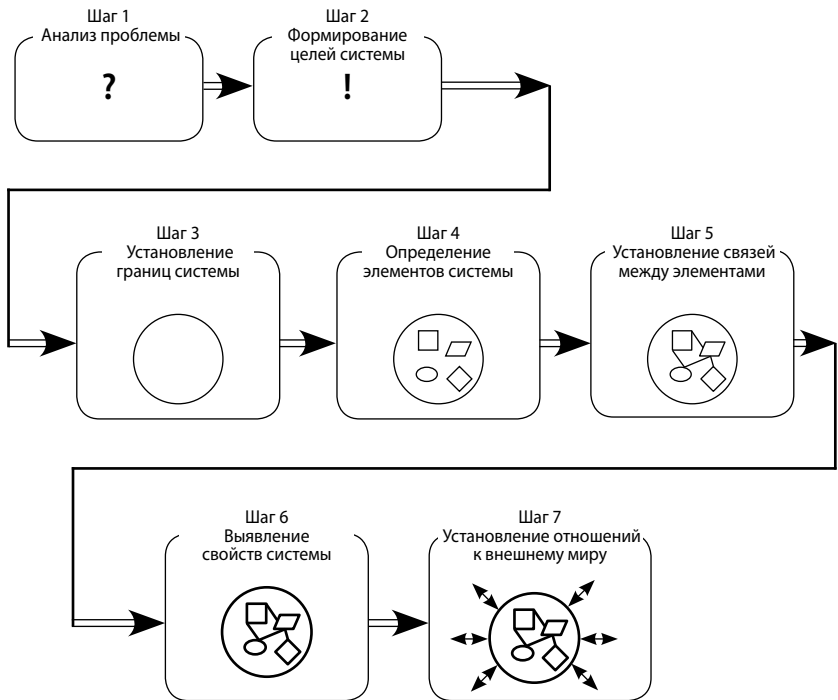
Шаг 1
Анализ проблемы

?

Шаг 2
Формирование целей системы

!

Шаг 3
Установление границ системы

Шаг 4
Определение элементов системы

Шаг 5
Установление связей между элементами

Шаг 6
Выявление свойств системы

Шаг 7
Установление отношений к внешнему миру